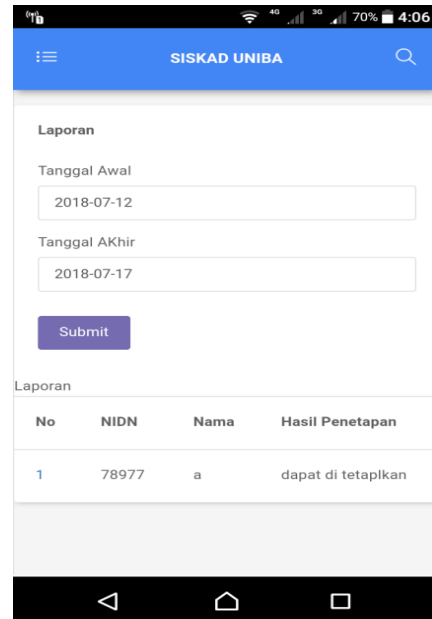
4G 3G 70% 4:06

SISKAD UNIBA

Laporan

Tanggal Awal

2018-07-12

Tanggal AKhir

2018-07-17

Submit

Laporan

| No | NIDN | Nama | Hasil Penetapan |
|---|---|---|---|
| 1 | 78977 | a | dapat di tetaplkan |